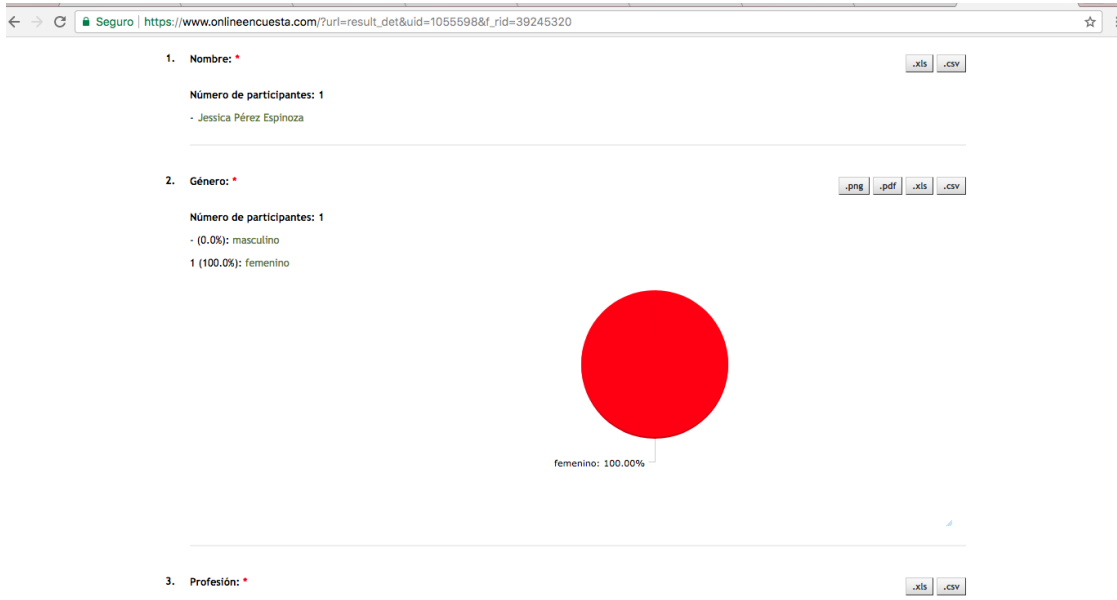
Seguro | https://www.onlineencuesta.com/?url=result_det&uid=1055598&f_rid=39245320

1. Nombre: *

.xls .csv

Número de participantes: 1

- Jessica Pérez Espinoza

2. Género: *

.png .pdf .xls .csv

Número de participantes: 1

- (0.0%): masculino

1 (100.0%): femenino

femenino: 100.00%

3. Profesión: *

.xls .csv